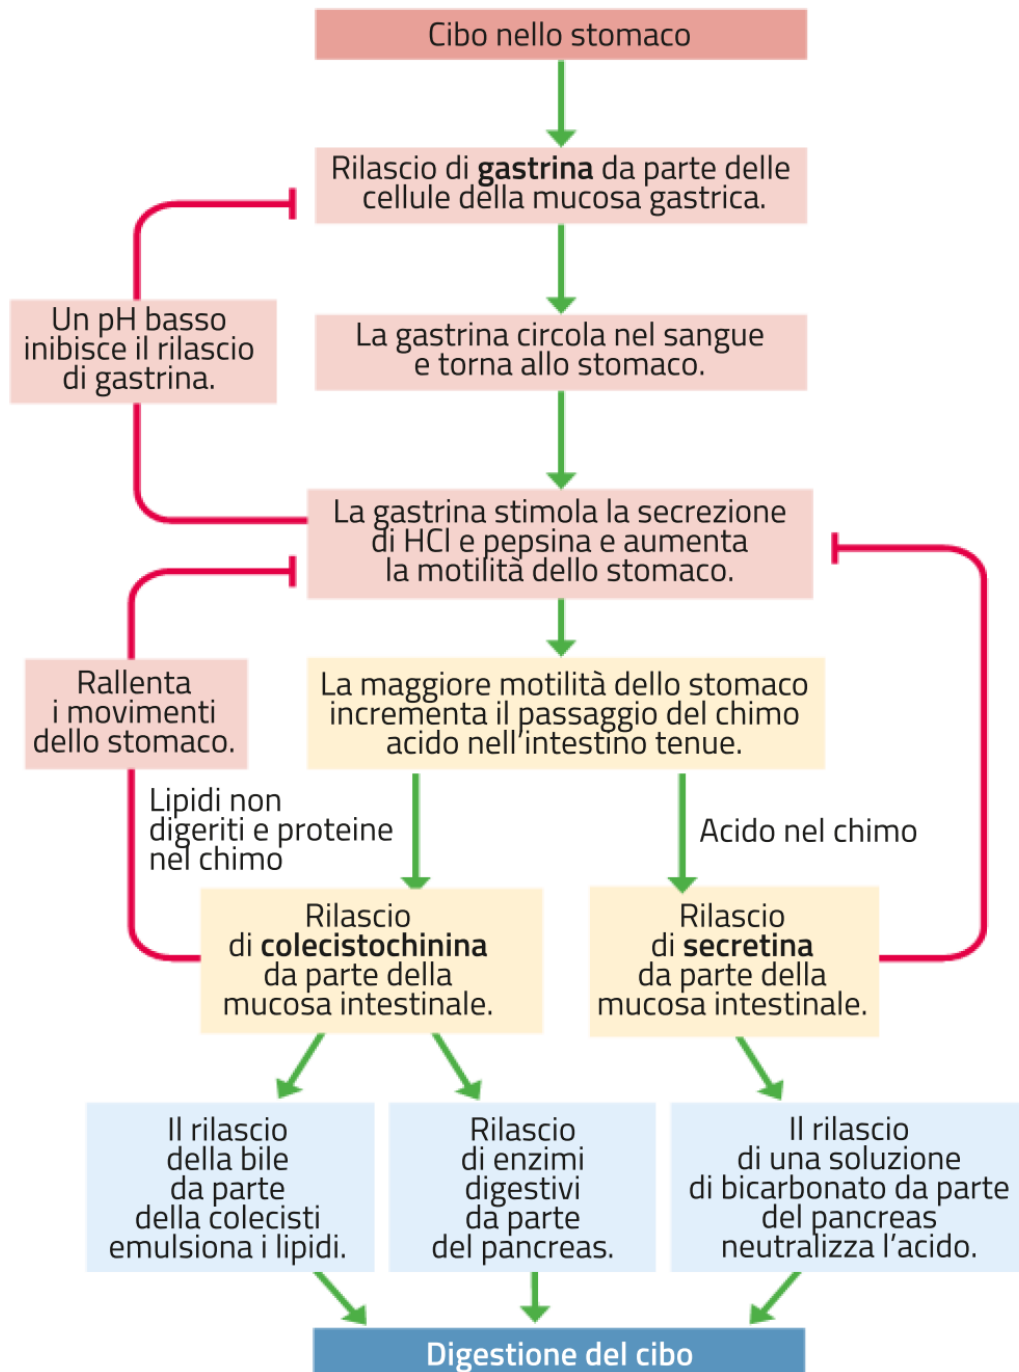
Cibo nello stomaco

Rilascio di **gastrina** da parte delle cellule della mucosa gastrica.

Un pH basso inibisce il rilascio di gastrina.

La gastrina circola nel sangue e torna allo stomaco.

La gastrina stimola la secrezione di HCl e pepsina e aumenta la motilità dello stomaco.

Rallenta i movimenti dello stomaco.

La maggiore motilità dello stomaco incrementa il passaggio del chimo acido nell'intestino tenue.

Lipidi non digeriti e proteine nel chimo

Acido nel chimo

Rilascio di **colecistochinina** da parte della mucosa intestinale.

Rilascio di **secretina** da parte della mucosa intestinale.

Il rilascio della bile da parte della colecisti emulsiona i lipidi.

Rilascio di enzimi digestivi da parte del pancreas.

Il rilascio di una soluzione di bicarbonato da parte del pancreas neutralizza l'acido.

Digestione del cibo